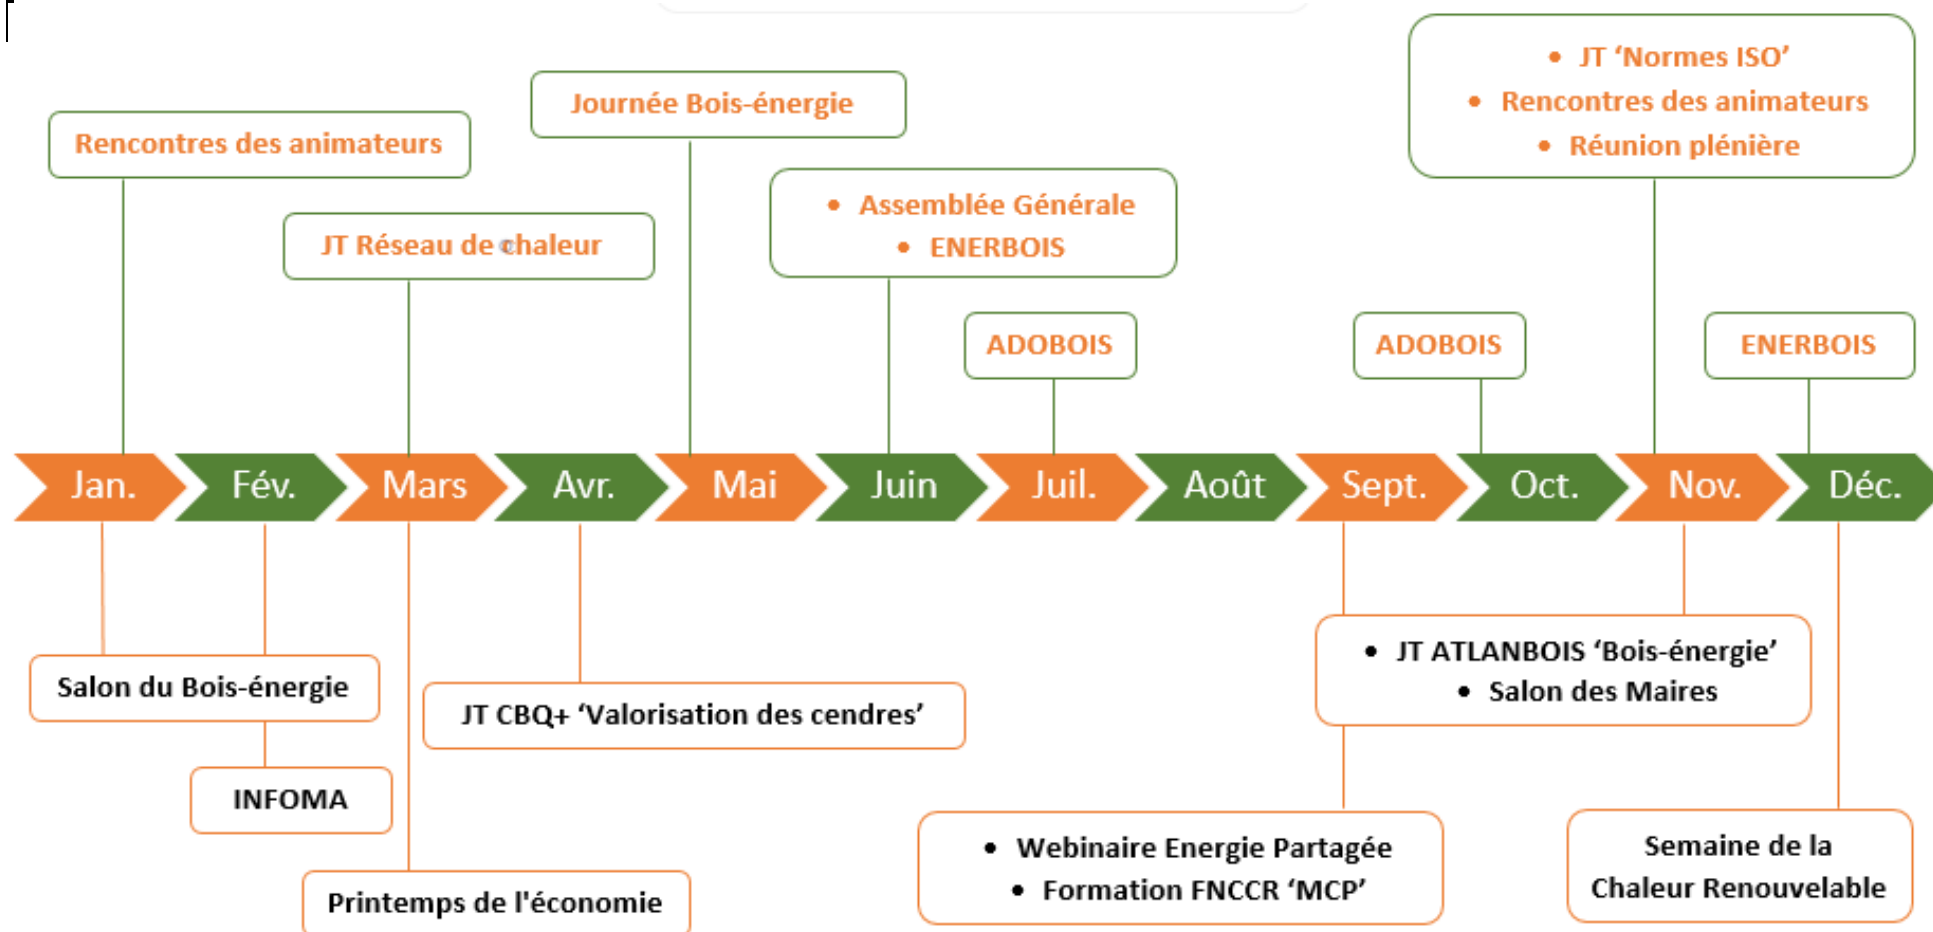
Rencontres des animateurs

Journée Bois-énergie

JT Réseau de chaleur

- Assemblée Générale
- ENERBOIS

- JT 'Normes ISO'
- Rencontres des animateurs
- Réunion plénière

ADOBOIS

ADOBOIS

ENERBOIS

Jan. Fév. Mars Avr. Mai Juin Juil. Août Sept. Oct. Nov. Déc.

Salon du Bois-énergie

INFOMA

Printemps de l'économie

JT CBQ+ 'Valorisation des cendres'

- JT ATLANBOIS 'Bois-énergie'
- Salon des Maires

- Webinaire Energie Partagée
- Formation FNCCR 'MCP'

Semaine de la Chaleur Renouvelable